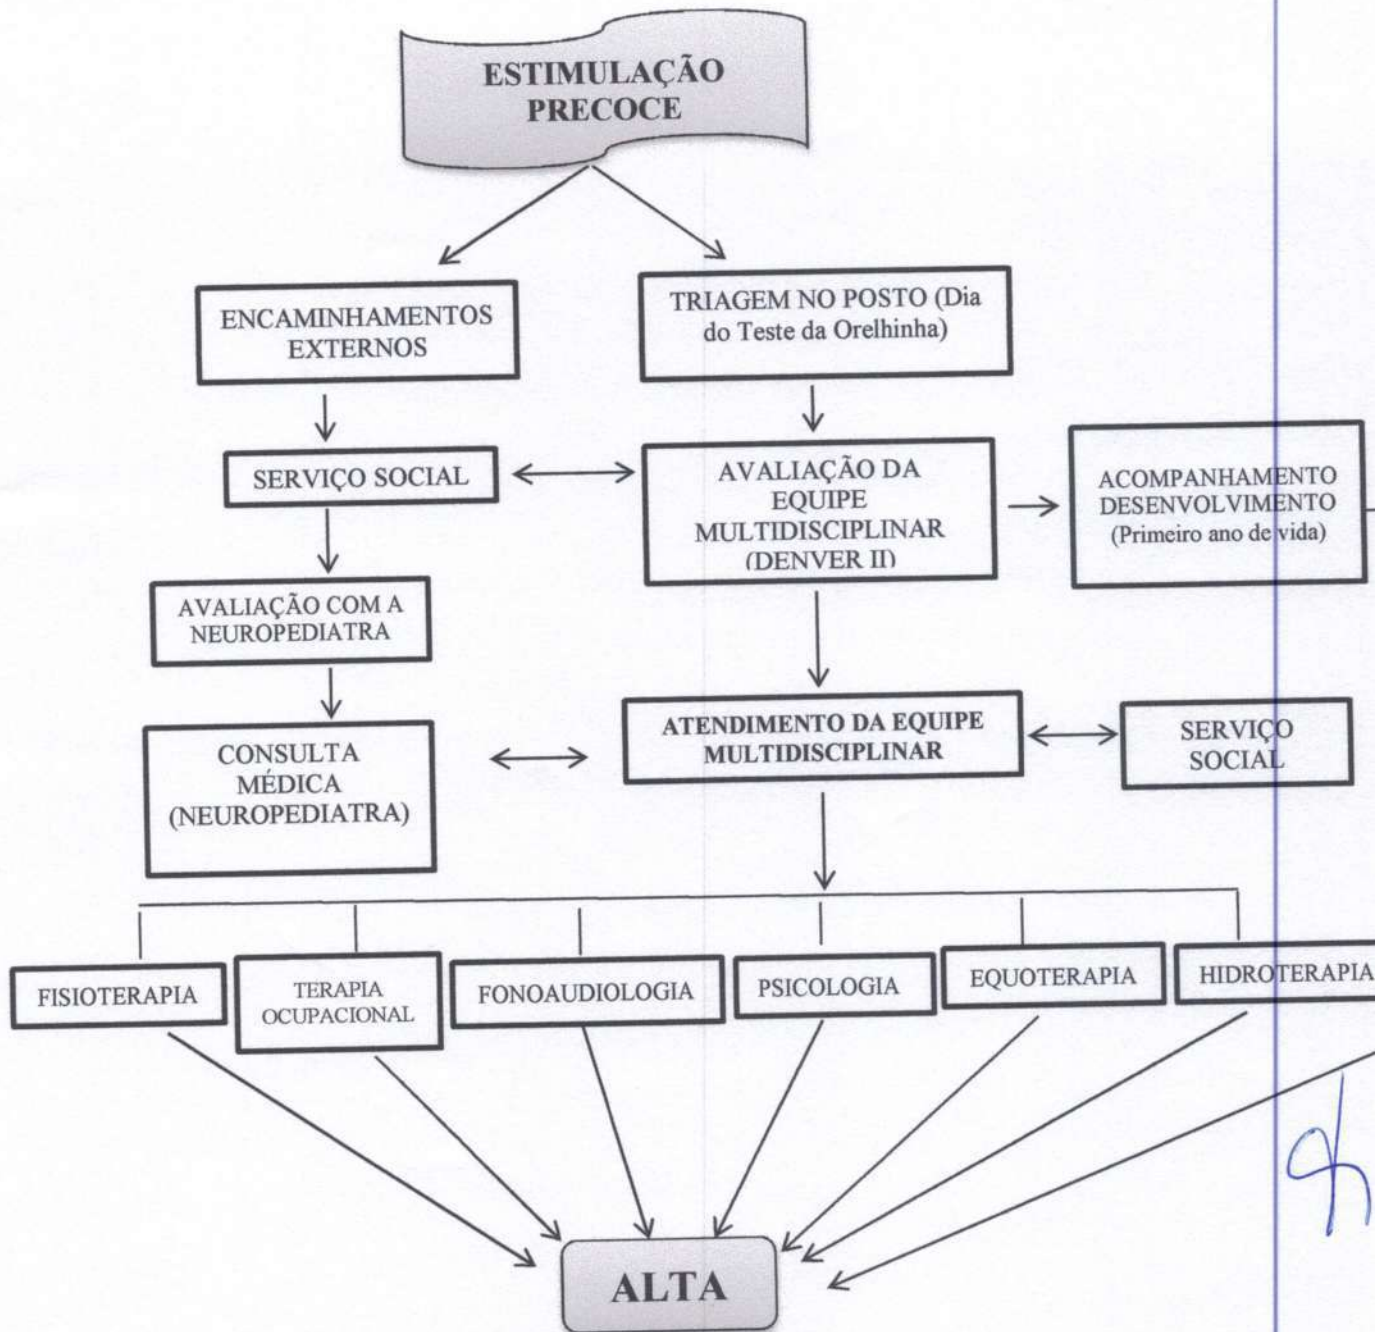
ESTIMULAÇÃO PRECOCE

ENCAMINHAMENTOS EXTERNOS

TRIAGEM NO POSTO (Dia do Teste da Orelhinha)

SERVIÇO SOCIAL

AVALIAÇÃO DA EQUIPE MULTIDISCIPLINAR (DENVER II)

ACOMPANHAMENTO DESENVOLVIMENTO (Primeiro ano de vida)

AVALIAÇÃO COM A NEUROPEDIATRA

CONSULTA MÉDICA (NEUROPEDIATRA)

ATENDIMENTO DA EQUIPE MULTIDISCIPLINAR

SERVIÇO SOCIAL

FISIOTERAPIA

TERAPIA OCUPACIONAL

FONOAUDIOLOGIA

PSICOLOGIA

EQUOTERAPIA

HIDROTERAPIA

ALTA